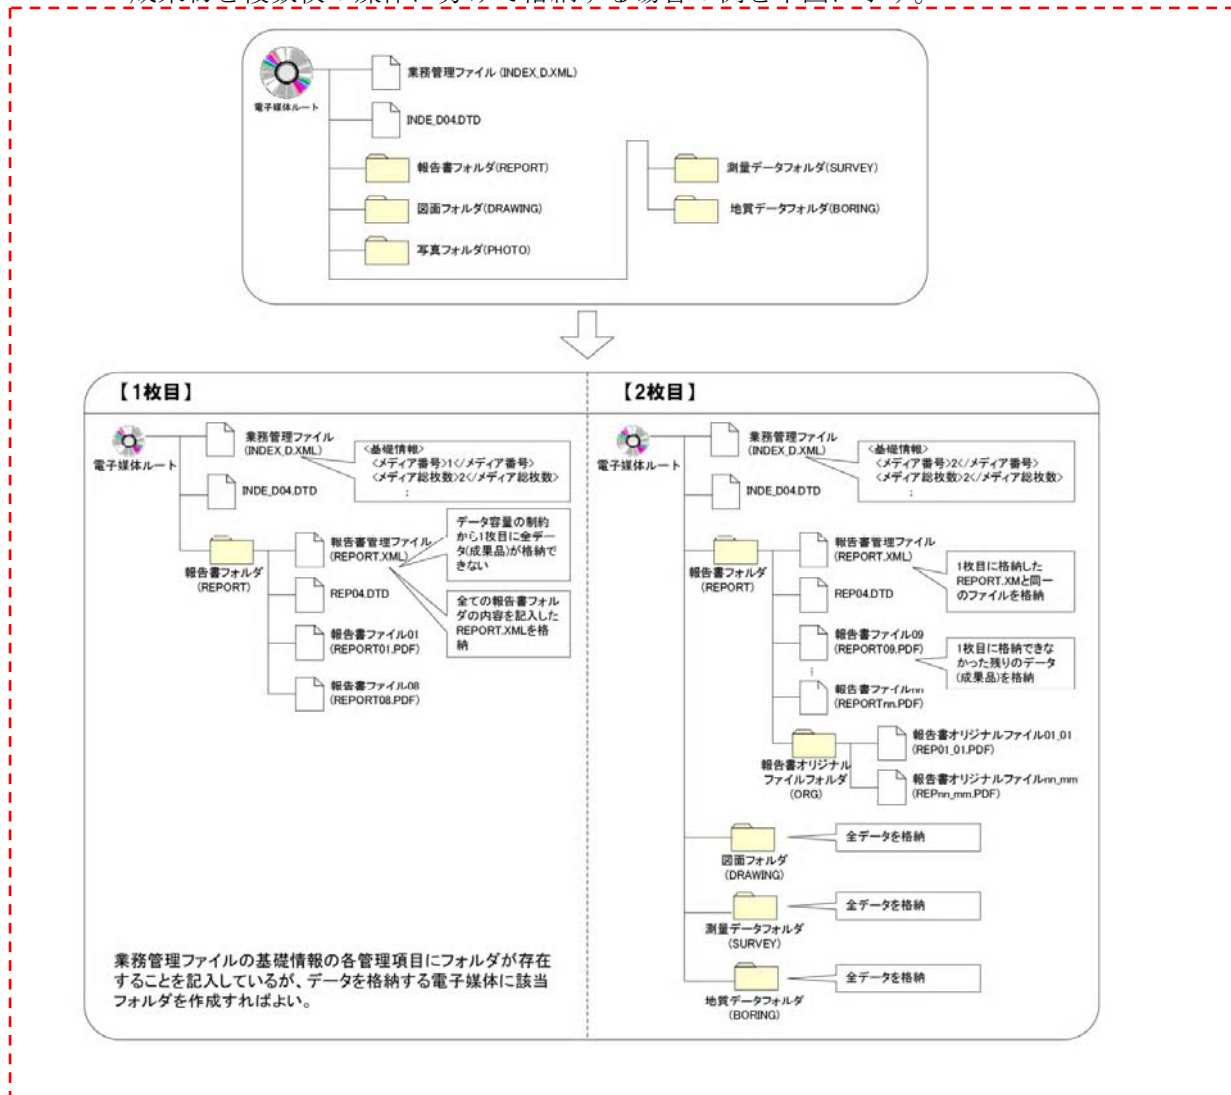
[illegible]

電子媒体ルート

業務管理ファイル (INDEX_D.XML)

INDE_D04.DTD

報告書フォルダ(REPORT)

図面フォルダ(DRAWING)

写真フォルダ(PHOTO)

測量データフォルダ(SURVEY)

地質データフォルダ(BORING)

【1枚目】

電子媒体ルート

業務管理ファイル (INDEX_D.XML)

<基礎情報>
<メディア番号>1</メディア番号>
<メディア総枚数>2</メディア総枚数>
:

INDE_D04.DTD

報告書フォルダ (REPORT)

報告書管理ファイル (REPORT.XML)

データ容量の制約から1枚目に全データ(成果品)が格納できない

REP04.DTD

全ての報告書フォルダの内容を記入したREPORT.XMLを格納

報告書ファイル01 (REPORT01.PDF)

報告書ファイル08 (REPORT08.PDF)

業務管理ファイルの基礎情報の各管理項目にフォルダが存在することを記入しているが、データを格納する電子媒体に該当フォルダを作成すればよい。

【2枚目】

電子媒体ルート

業務管理ファイル (INDEX_D.XML)

<基礎情報>
<メディア番号>2</メディア番号>
<メディア総枚数>2</メディア総枚数>
:

INDE_D04.DTD

報告書フォルダ (REPORT)

報告書管理ファイル (REPORT.XML)

1枚目に格納したREPORT.XMと同一のファイルを格納

REP04.DTD

報告書ファイル09 (REPORT09.PDF)

1枚目に格納できなかった残りのデータ(成果品)を格納

:

報告書ファイルnn (REPORTnn.PDF)

報告書オリジナルファイルフォルダ (ORG)

報告書オリジナルファイル01_01 (REP01_01.PDF)

報告書オリジナルファイルnn_mm (REPnn_mm.PDF)

図面フォルダ (DRAWING)

全データを格納

測量データフォルダ (SURVEY)

全データを格納

地質データフォルダ (BORING)

全データを格納